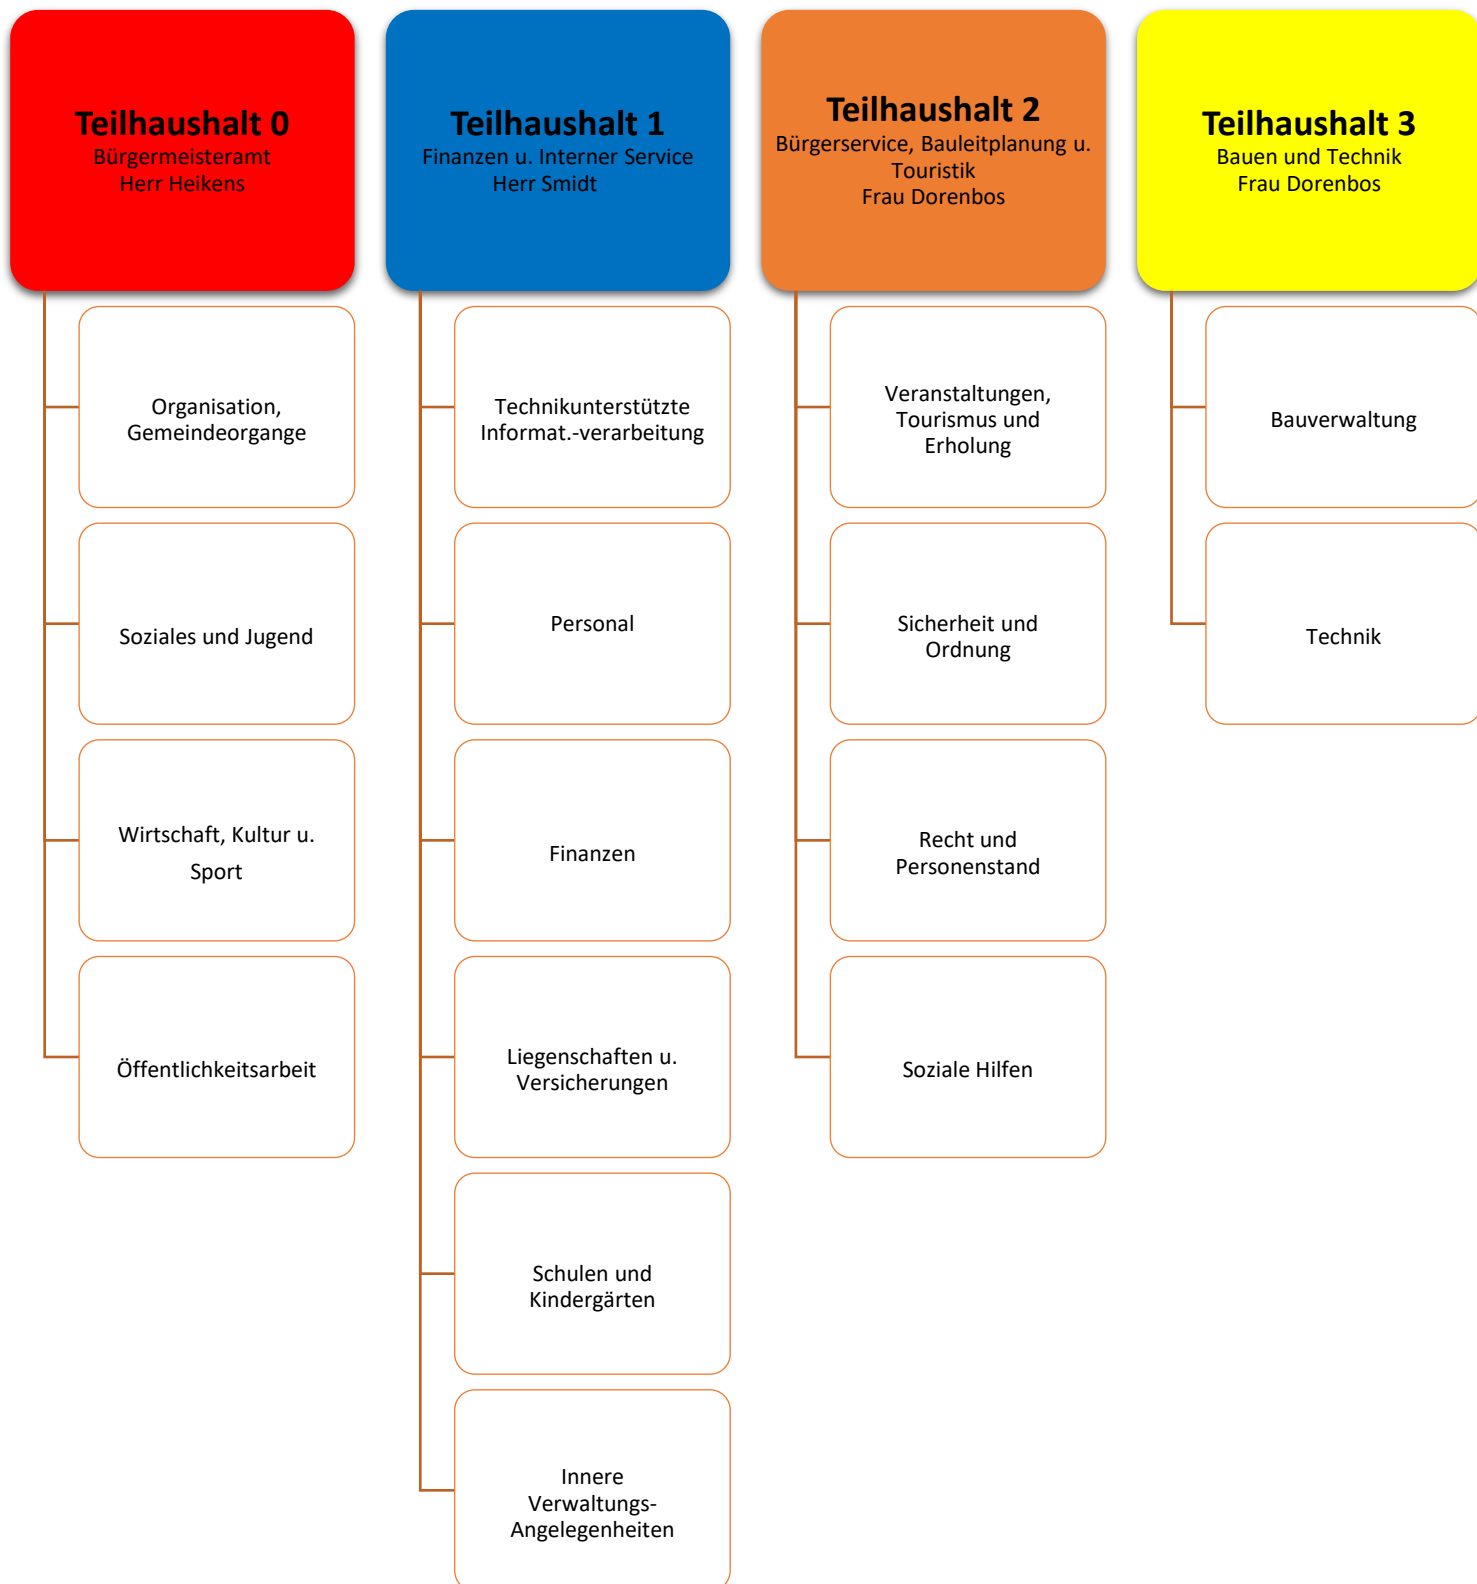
Teilhaushalt 0
Bürgermeisteramt
Herr Heikens

Organisation, Gemeindeorgange

Soziales und Jugend

Wirtschaft, Kultur u. Sport

Öffentlichkeitsarbeit

Teilhaushalt 1
Finanzen u. Interner Service
Herr Smidt

Technikunterstützte Informat.-verarbeitung

Personal

Finanzen

Liegenschaften u. Versicherungen

Schulen und Kindergärten

Innere Verwaltungs-Angelegenheiten

Teilhaushalt 2
Bürgerservice, Bauleitplanung u. Touristik
Frau Dorenbos

Veranstaltungen, Tourismus und Erholung

Sicherheit und Ordnung

Recht und Personenstand

Soziale Hilfen

Teilhaushalt 3
Bauen und Technik
Frau Dorenbos

Bauverwaltung

Technik